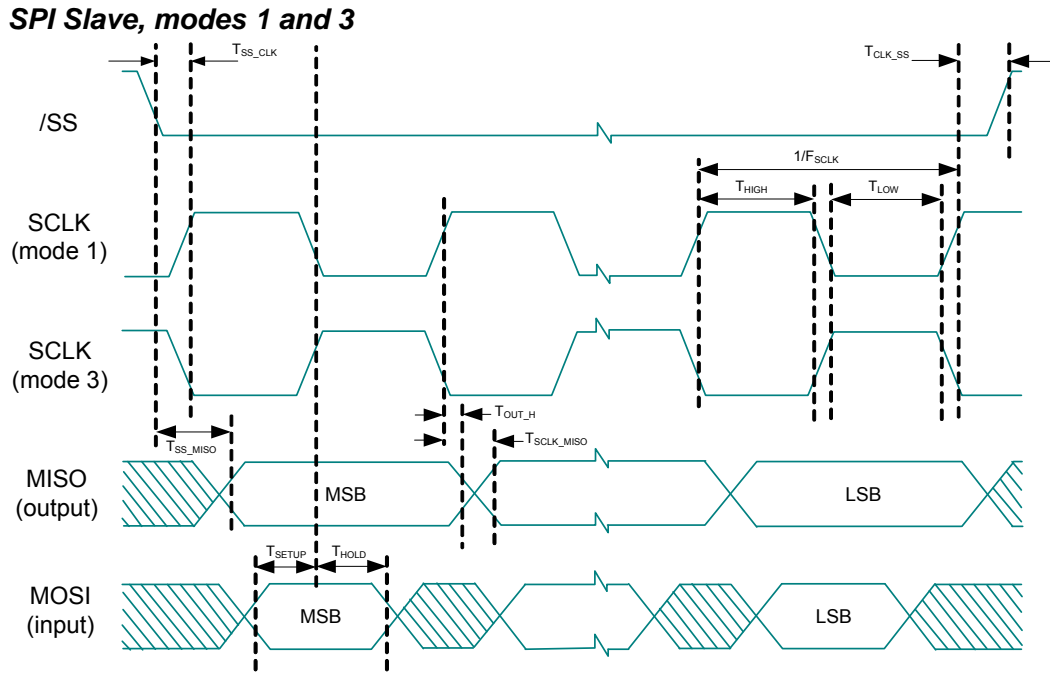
SPI Slave, modes 1 and 3

$T_{SS\_CLK}$

$T_{CLK\_SS}$

/SS

$1/F_{SCLK}$

$T_{HIGH}$

$T_{LOW}$

SCLK (mode 1)

SCLK (mode 3)

$T_{OUT\_H}$

$T_{SS\_MISO}$

$T_{SCLK\_MISO}$

MISO (output)

MSB

LSB

$T_{SETUP}$

$T_{HOLD}$

MOSI (input)

MSB

LSB